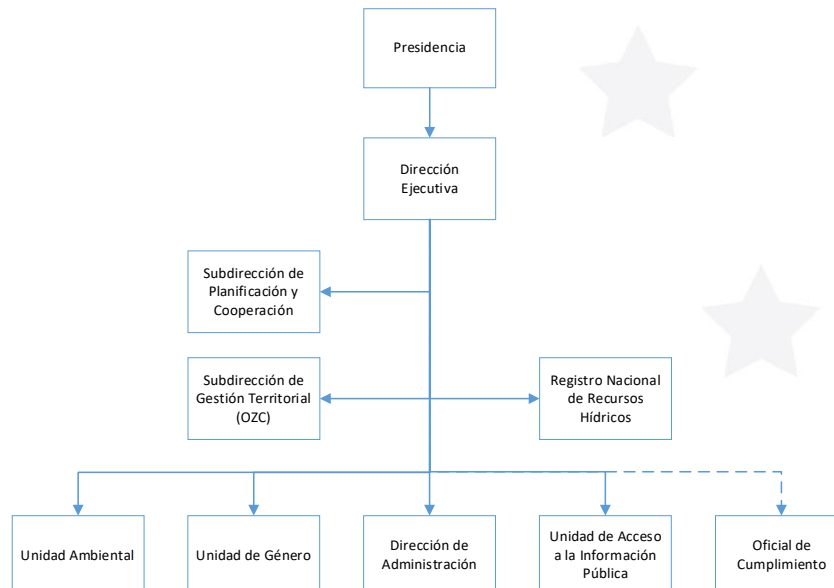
Presidencia

Dirección Ejecutiva

Subdirección de Planificación y Cooperación

Subdirección de Gestión Territorial (OZC)

Registro Nacional de Recursos Hídricos

Unidad Ambiental

Unidad de Género

Dirección de Administración

Unidad de Acceso a la Información Pública

Oficial de Cumplimiento